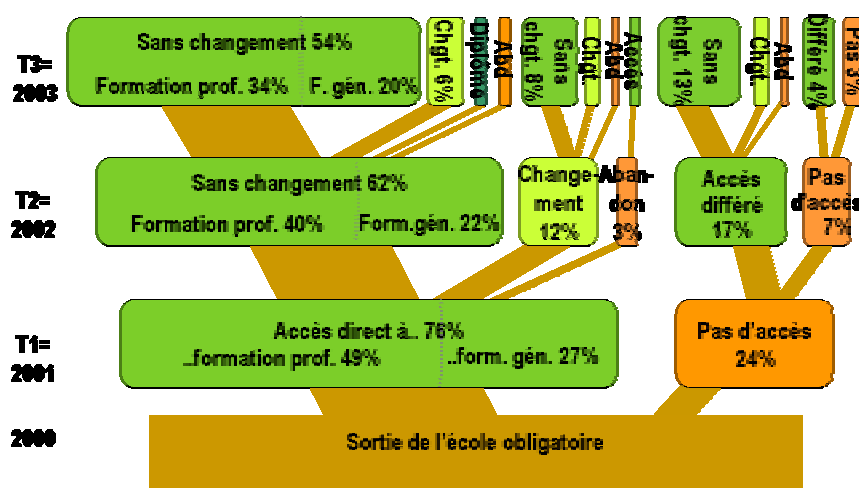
T3= 2003

Sans changement 54%
Formation prof. 34% F. gén. 20%

Chgt. 6%
Diplôme
Abd

Sans chgt. 8%
Chgt.
Abd
Accès

Sans chgt. 13%
Chgt.
Abd
Différé 4%
Pas 3%

T2= 2002

Sans changement 62%
Formation prof. 40% Form.gén. 22%

Changement 12%

Abandon 3%

Accès différé 17%

Pas d'accès 7%

T1= 2001

Accès direct à.. 76%
..formation prof. 49% ..form. gén. 27%

Pas d'accès 24%

2000

Sortie de l'école obligatoire